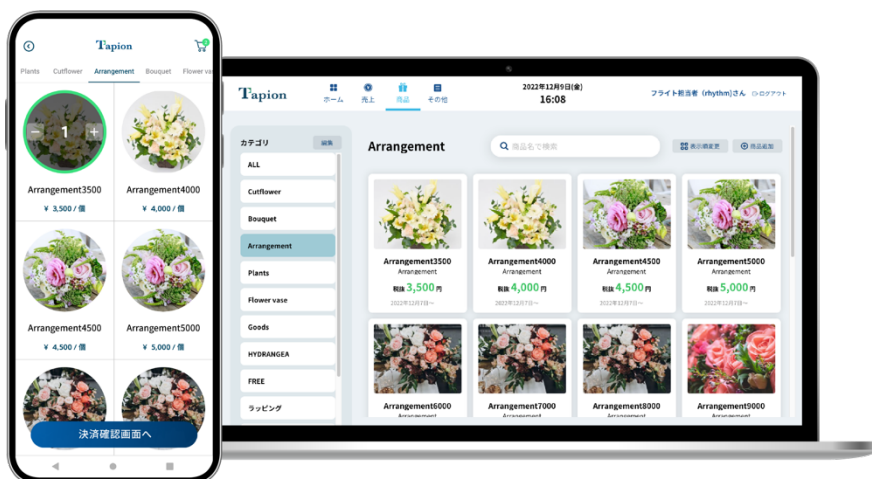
Tapion

Plants Cutflower Arrangement Bouquet Flower vase

− 1 +

Arrangement3500
¥ 3,500 / 個

Arrangement4000
¥ 4,000 / 個

Arrangement4500
¥ 4,500 / 個

Arrangement5000
¥ 5,000 / 個

決済確認画面へ

Tapion

ホーム 売上 商品 その他

2022年12月9日(金)
16:08

フライト担当者（rhythm)さん ログアウト

カテゴリ 編集

ALL
Cutflower
Bouquet
Arrangement
Plants
Flower vase
Goods
HYDRANGEA
FREE
ラッピング

Arrangement

商品名で検索

表示順変更 商品追加

| Arrangement3500 | Arrangement4000 | Arrangement4500 | Arrangement5000 |
|---|---|---|---|
| Arrangement | Arrangement | Arrangement | Arrangement |
| 税抜 3,500 円 | 税抜 4,000 円 | 税抜 4,500 円 | 税抜 5,000 円 |
| 2022年12月7日〜 | 2022年12月7日〜 | 2022年12月7日〜 | 2022年12月7日〜 |
| Arrangement6000 | Arrangement7000 | Arrangement8000 | Arrangement9000 |
| Arrangement | Arrangement | Arrangement | Arrangement |